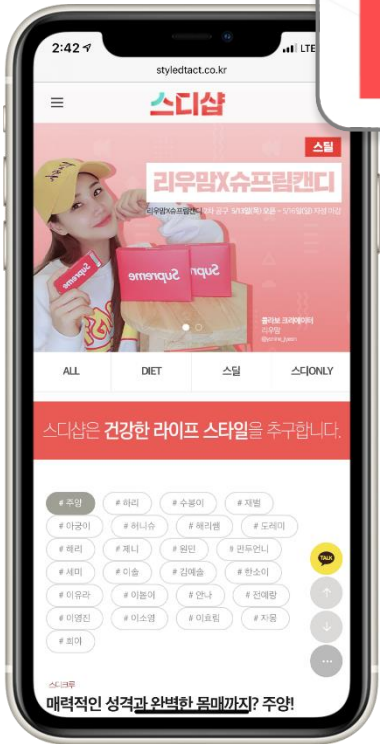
2:42
LTE

styledtact.co.kr

스디샵

스틸

리우맘X슈프림캔디

리우맘X슈프림캔디 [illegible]

Supreme

Supreme

Supreme

콜라보 크리에이터
리우맘

ALL

DIET

스딜

스디ONLY

스디샵은 건강한 라이프 스타일을 추구합니다.

# 주양
# 하리
# 수봉이
# 재벌
# 아궁이
# 허니수
# 해리쌤
# 도레미
# 해리
# 제니
# 원딘
# 핀두언니
# 세미
# 이솔
# 김예솔
# 한소이
# 이유라
# 이봉어
# 안나
# 전애랑
# 이명진
# 이소영
# 이효림
# 자몽
# 최아

TALK

스디루

매력적인 성격과 완벽한 몸매까지? 주양!